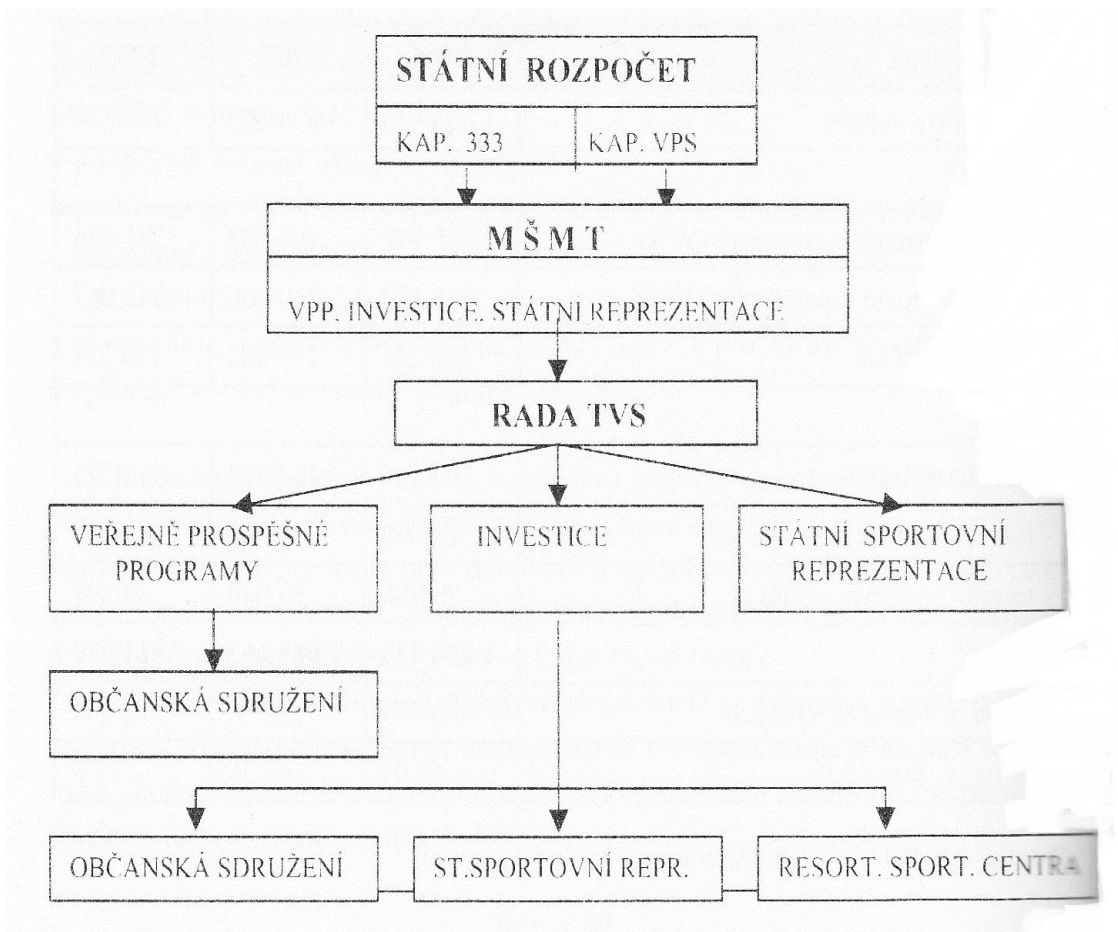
STÁTNÍ ROZPOČET

KAP. 333

KAP. VPS

M Š M T

VPP. INVESTICE. STÁTNÍ REPREZENTACE

RADA TVS

VEŘEJNĚ PROSPĚŠNÉ PROGRAMY

INVESTICE

STÁTNÍ SPORTOVNÍ REPREZENTACE

OBČANSKÁ SDRUŽENÍ

OBČANSKÁ SDRUŽENÍ

ST.SPORTOVNÍ REPR.

RESORT. SPORT. CENTRA